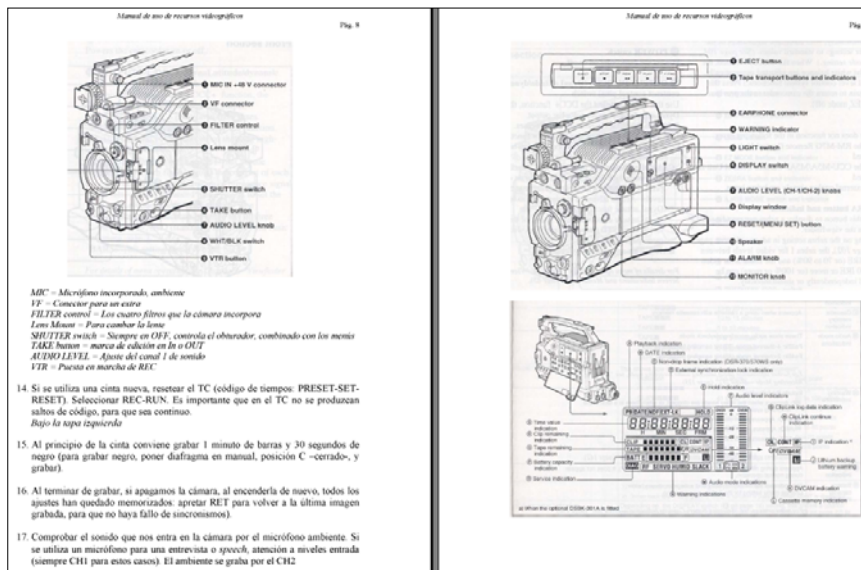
Manual de uso de recursos videográficos

Pág. 8

MIC IN +48 V connector
VF connector
FILTER control
Lens mount
SHUTTER switch
TAKE button
AUDIO LEVEL knob
WHT/BLK switch
VTR button

MIC = Micrófono incorporado, ambiente
VF = Conector para un extra
FILTER control = Los cuatro filtros que la cámara incorpora
Lens Mount = Para cambiar la lente
SHUTTER switch = Siempre en OFF, controla el obturador, combinado con los menús
TAKE button = marca de edición en In o OUT
AUDIO LEVEL = Ajuste del canal 1 de sonido
VTR = Puesta en marcha de REC

14. Si se utiliza una cinta nueva, resetear el TC (código de tiempos: PRESET-SET-RESET). Seleccionar REC-RUN. Es importante que en el TC no se produzcan saltos de código, para que sea continuo.
Bajo la tapa izquierda

15. Al principio de la cinta conviene grabar 1 minuto de barras y 30 segundos de negro (para grabar negro, poner diafragma en manual, posición C –cerrado-, y grabar).

16. Al terminar de grabar, si apagamos la cámara, al encenderla de nuevo, todos los ajustes han quedado memorizados. apretar RET para volver a la última imagen grabada, para que no haya fallo de sincronismos).

17. Comprobar el sonido que nos entra en la cámara por el micrófono ambiente. Si se utiliza un micrófono para una entrevista o speech, atención a niveles entrada (siempre CH1 para estos casos). El ambiente se graba por el CH2

Manual de uso de recursos videográficos

Pág

EJECT button
Tape transport buttons and indicators
EARPHONE connector
WARNING indicator
LIGHT switch
DISPLAY switch
AUDIO LEVEL (CH-1/CH-2) knobs
Display window
RESET(MENU SET) button
Speaker
ALARM knob
MONITOR knob

Playback indication
DATE indication
Nondrop frame indication (DSR-370/370WS only)
External synchronization lock indication
Hold indication
Audio level indications
ClipLink log data indication
ClipLink continue indication
IP indication
Lithium backup battery warning
DVCAM indication
Cassette memory indication
Time value indication
Clip remaining indication
Tape remaining indication
Battery capacity indication
Service indication
Audio mode indications
Warning indications
a) When the optional DSBK-301A is fitted
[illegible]